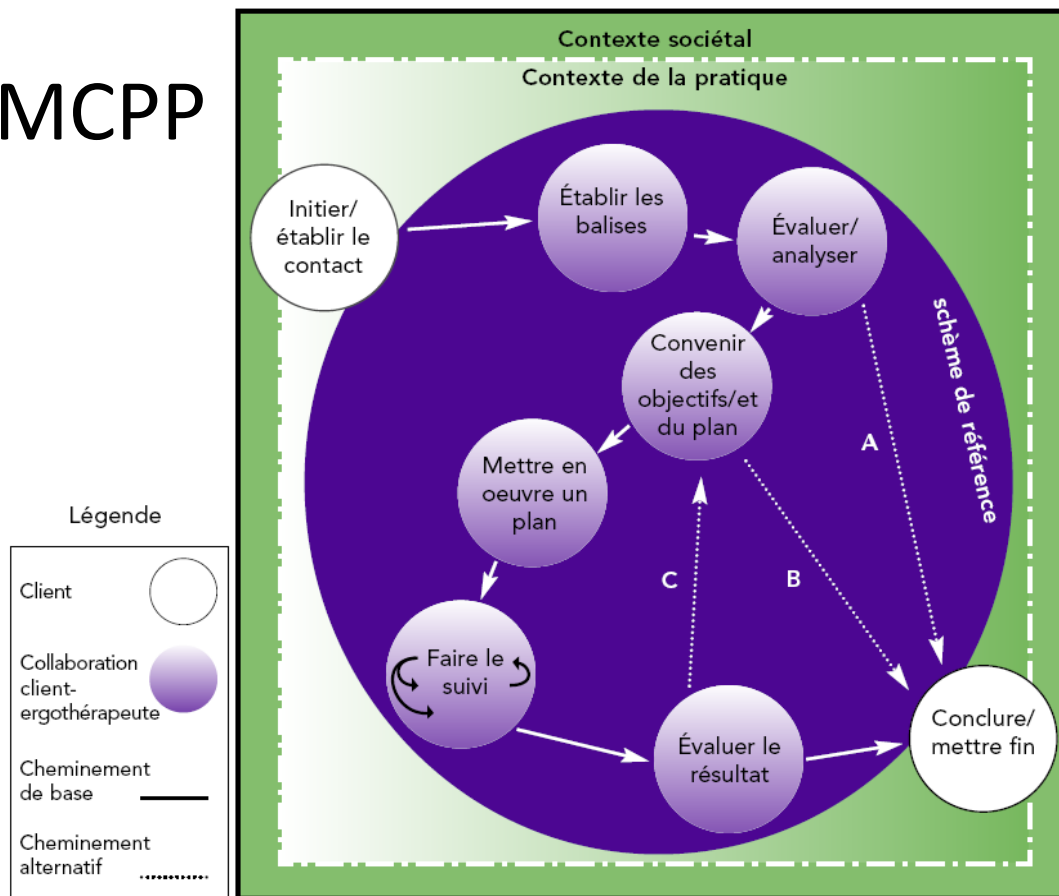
MCPP

Contexte sociétal

Contexte de la pratique

Initier/ établir le contact

Établir les balises

Évaluer/ analyser

schème de référence

Convenir des objectifs/et du plan

A

Mettre en oeuvre un plan

C

B

Faire le suivi

Évaluer le résultat

Conclure/ mettre fin

Légende

Client

Collaboration client-ergothérapeute

Cheminement de base

Cheminement alternatif